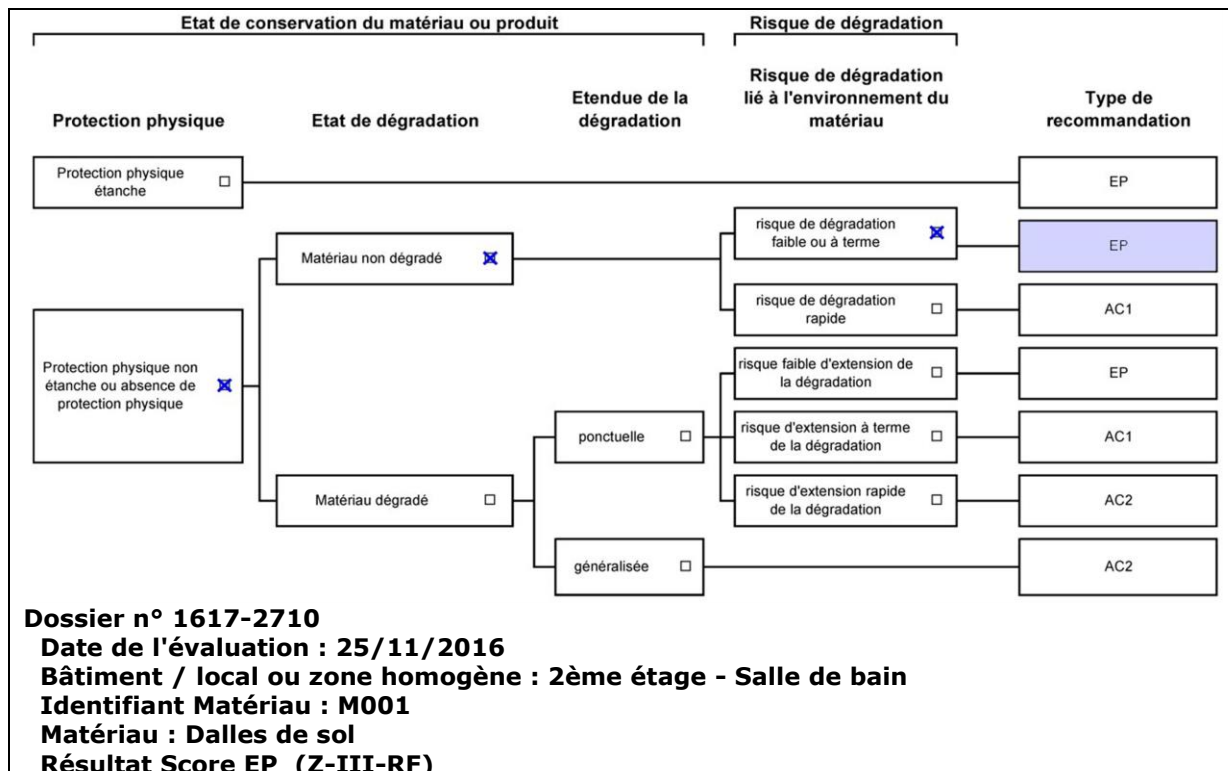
Etat de conservation du matériau ou produit

Risque de dégradation

Protection physique

Etat de dégradation

Etendue de la dégradation

Risque de dégradation lié à l'environnement du matériau

Type de recommandation

Protection physique étanche ☐

EP

Matériau non dégradé ☒

risque de dégradation faible ou à terme ☒

EP

risque de dégradation rapide ☐

AC1

Protection physique non étanche ou absence de protection physique ☒

risque faible d'extension de la dégradation ☐

EP

ponctuelle ☐

risque d'extension à terme de la dégradation ☐

AC1

Matériau dégradé ☐

risque d'extension rapide de la dégradation ☐

AC2

généralisée ☐

AC2

Dossier n° 1617-2710
Date de l'évaluation : 25/11/2016
Bâtiment / local ou zone homogène : 2ème étage - Salle de bain
Identifiant Matériau : M001
Matériau : Dalles de sol
Résultat Score EP (Z-III-RF)